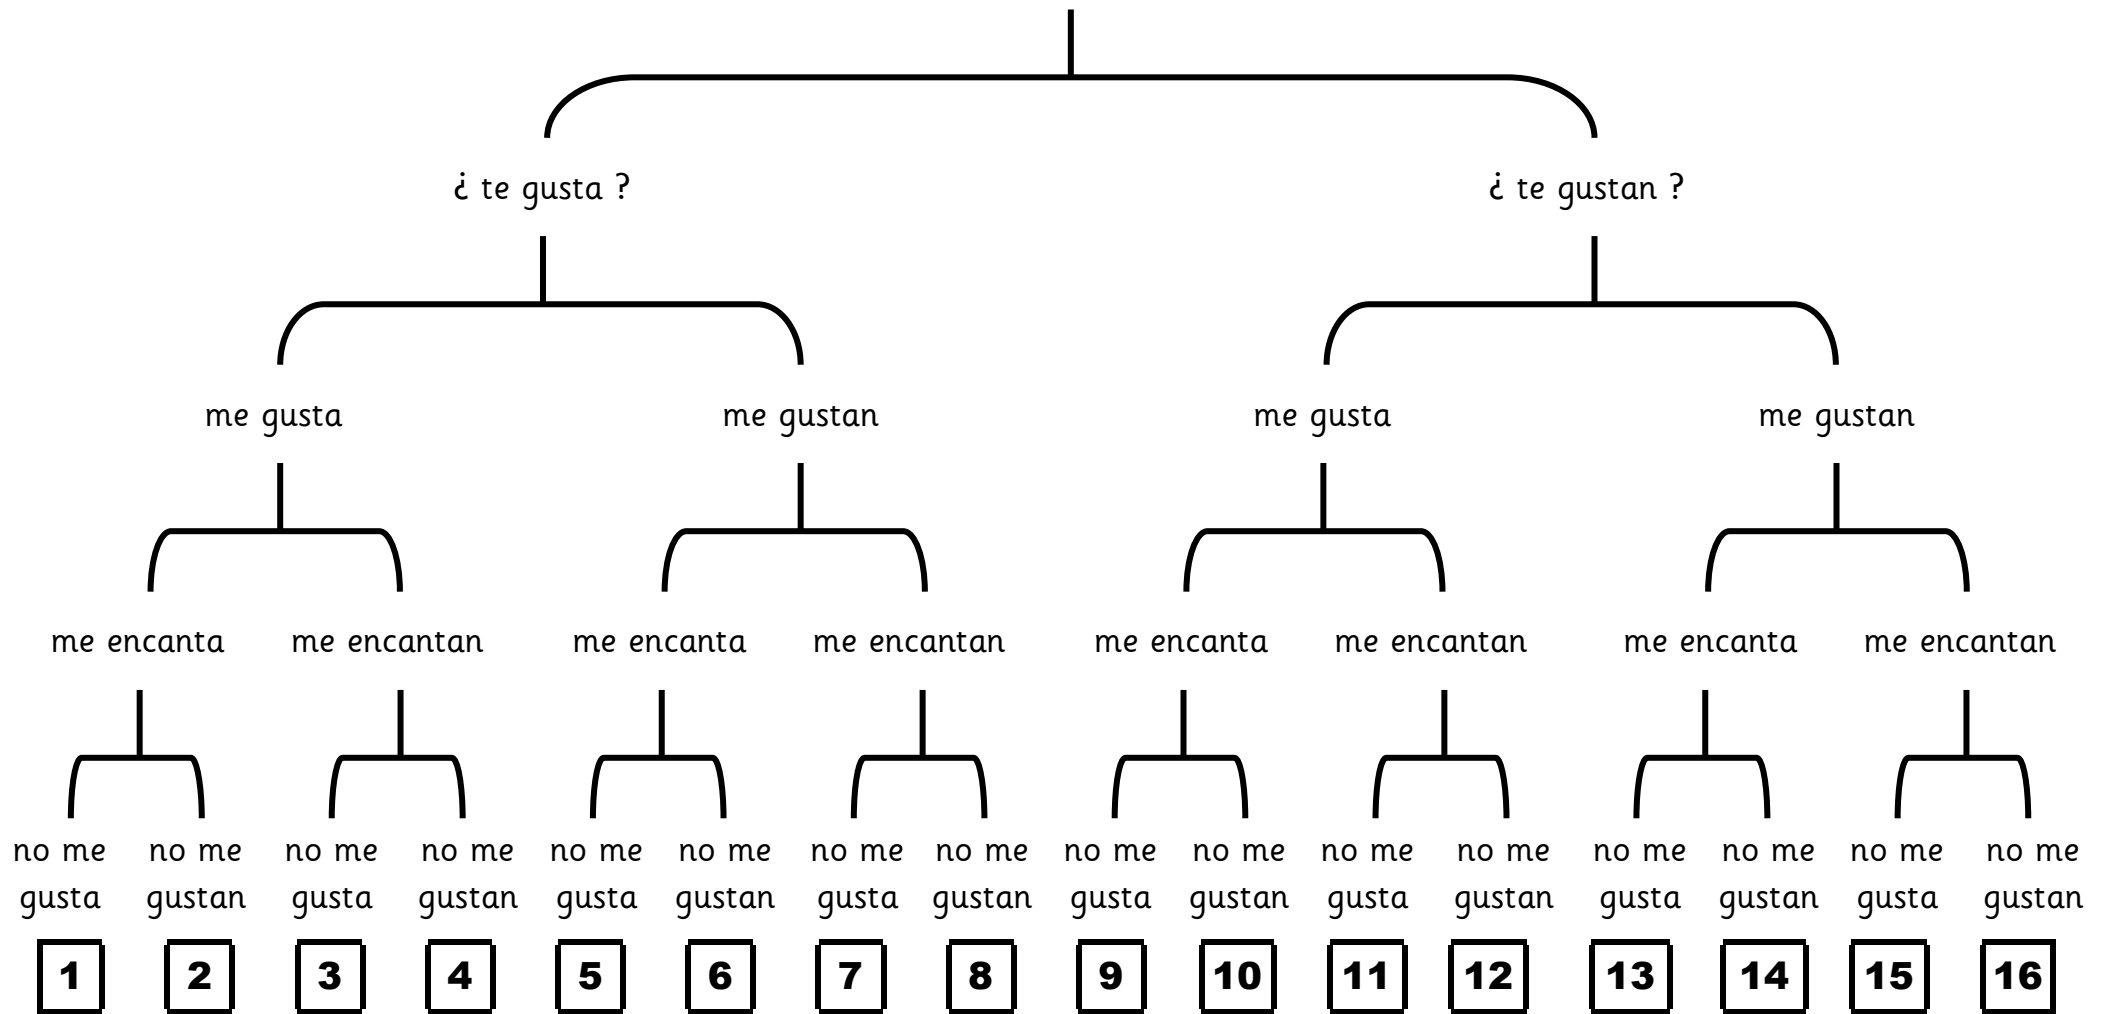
¿ te gusta ?

¿ te gustan ?

me gusta

me gustan

me gusta

me gustan

me encanta

me encantan

me encanta

me encantan

me encanta

me encantan

me encanta

me encantan

no me gusta

no me gustan

no me gusta

no me gustan

no me gusta

no me gustan

no me gusta

no me gustan

no me gusta

no me gustan

no me gusta

no me gustan

no me gusta

no me gustan

no me gusta

no me gustan

1 2 3 4 5 6 7 8 9 10 11 12 13 14 15 16